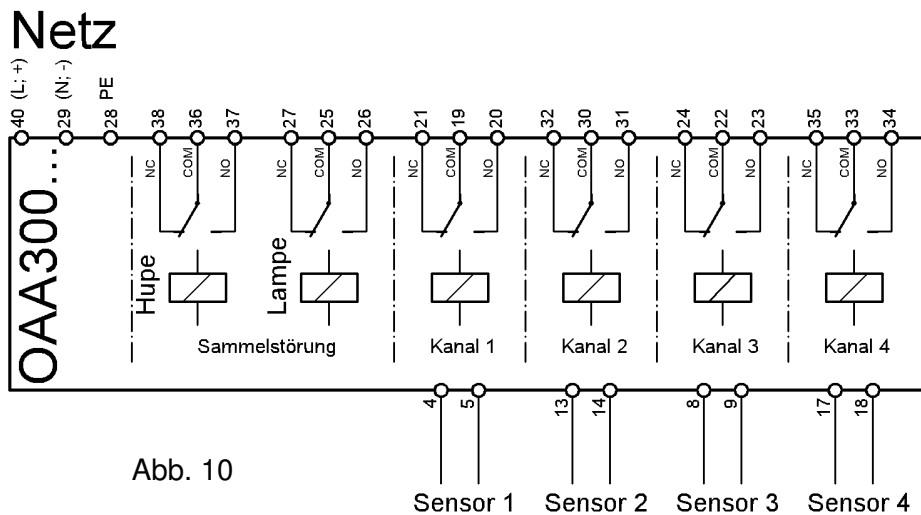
Netz

40 (L; +) 29 (N; -) 28 PE 38 36 37 27 25 26 21 19 20 32 30 31 24 22 23 35 33 34

NC COM NO NC COM NO NC COM NO NC COM NO NC COM NO NC COM NO

OAA300...

Hupe Lampe

Sammelstörung Kanal 1 Kanal 2 Kanal 3 Kanal 4

4 5 13 14 8 9 17 18

Abb. 10

Sensor 1 Sensor 2 Sensor 3 Sensor 4